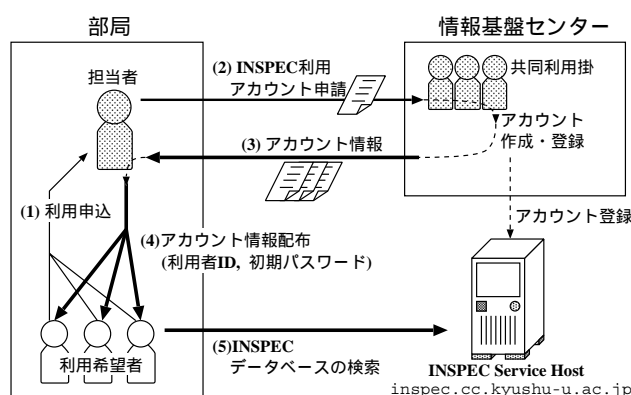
部局

情報基盤センター

担当者

(2) INSPEC利用 アカウント申請

共同利用掛

アカウント 作成・登録

(3) アカウント情報

(1) 利用申込

(4)アカウント情報配布 (利用者ID, 初期パスワード)

アカウント登録

利用希望者

(5)INSPEC データベースの検索

INSPEC Service Host
inspec.cc.kyushu-u.ac.jp